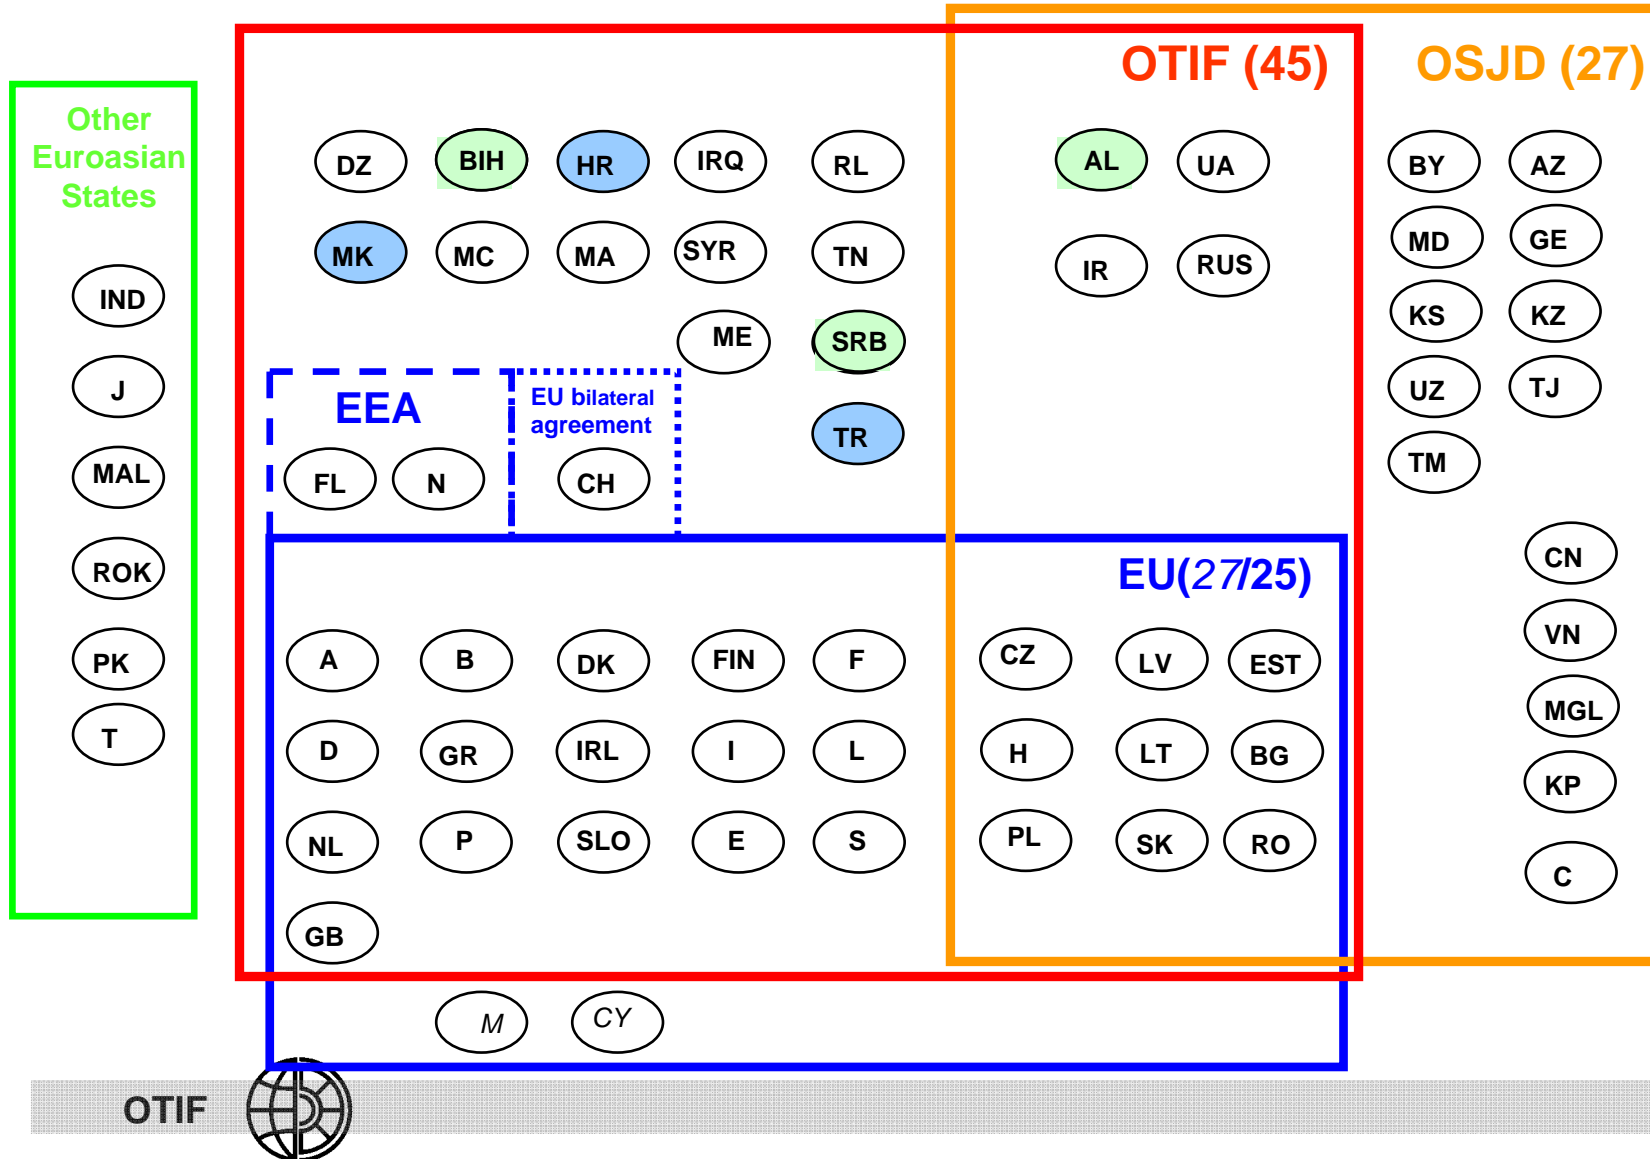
Other Euroasian States

IND
J
MAL
ROK
PK
T

OTIF (45)

OSJD (27)

DZ BIH HR IRQ RL
MK MC MA SYR TN
ME SRB
TR

EEA
FL N

EU bilateral agreement
CH

AL UA
IR RUS

BY AZ
MD GE
KS KZ
UZ TJ
TM

CN
VN
MGL
KP
C

EU(27/25)

A B DK FIN F
D GR IRL I L
NL P SLO E S
GB

CZ LV EST
H LT BG
PL SK RO

M CY

OTIF